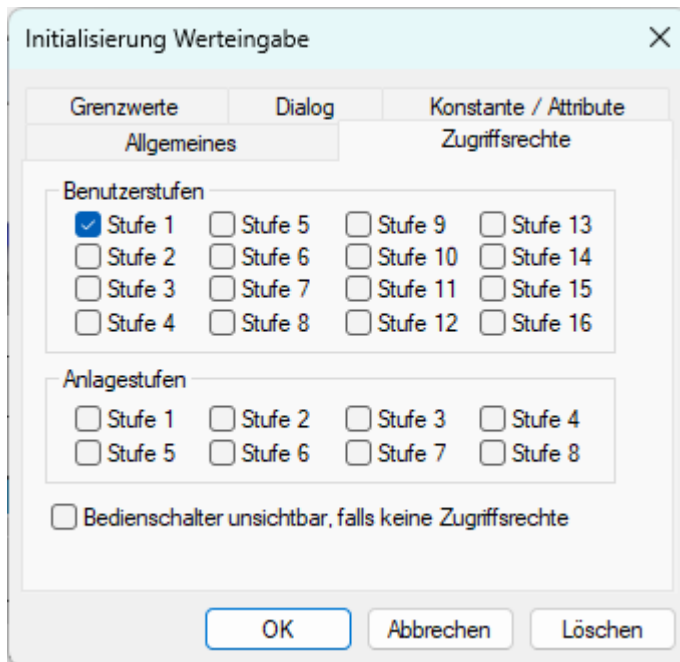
Initialisierung Werteingabe

Grenzwerte | Dialog | Konstante / Attribute
Allgemeines | Zugriffsrechte

Benutzerstufen
Stufe 1 Stufe 5 Stufe 9 Stufe 13
Stufe 2 Stufe 6 Stufe 10 Stufe 14
Stufe 3 Stufe 7 Stufe 11 Stufe 15
Stufe 4 Stufe 8 Stufe 12 Stufe 16

Anlagestufen
Stufe 1 Stufe 2 Stufe 3 Stufe 4
Stufe 5 Stufe 6 Stufe 7 Stufe 8

Bedienschalter unsichtbar, falls keine Zugriffsrechte

OK Abbrechen Löschen